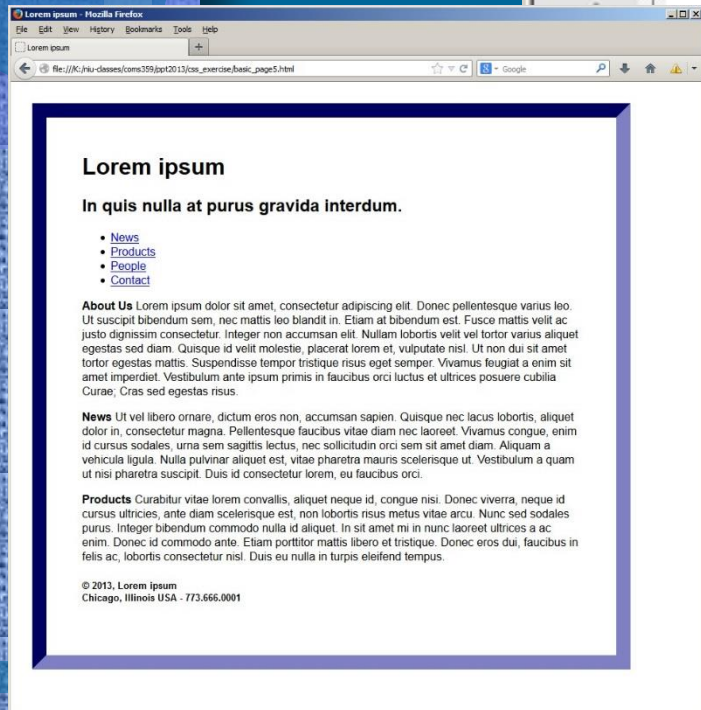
Lorem ipsum - Mozilla Firefox

File Edit View History Bookmarks Tools Help

Lorem ipsum +

file:///K:/niu-classes/coms359/ppt2013/css_exercise/basic_page5.html

Google

Lorem ipsum

In quis nulla at purus gravida interdum.

- News
- Products
- People
- Contact

About Us Lorem ipsum dolor sit amet, consectetur adipiscing elit. Donec pellentesque varius leo. Ut suscipit bibendum sem, nec mattis leo blandit in. Etiam at bibendum est. Fusce mattis velit ac justo dignissim consectetur. Integer non accumsan elit. Nullam lobortis velit vel tortor varius aliquet egestas sed diam. Quisque id velit molestie, placerat lorem et, vulputate nisl. Ut non dui sit amet tortor egestas mattis. Suspendisse tempor tristique risus eget semper. Vivamus feugiat a enim sit amet imperdiet. Vestibulum ante ipsum primis in faucibus orci luctus et ultrices posuere cubilia Curae; Cras sed egestas risus.

News Ut vel libero ornare, dictum eros non, accumsan sapien. Quisque nec lacus lobortis, aliquet dolor in, consectetur magna. Pellentesque faucibus vitae diam nec laoreet. Vivamus congue, enim id cursus sodales, urna sem sagittis lectus, nec sollicitudin orci sem sit amet diam. Aliquam a vehicula ligula. Nulla pulvinar aliquet est, vitae pharetra mauris scelerisque ut. Vestibulum a quam ut nisi pharetra suscipit. Duis id consectetur lorem, eu faucibus orci.

Products Curabitur vitae lorem convallis, aliquet neque id, congue nisi. Donec viverra, neque id cursus ultricies, ante diam scelerisque est, non lobortis risus metus vitae arcu. Nunc sed sodales purus. Integer bibendum commodo nulla id aliquet. In sit amet mi in nunc laoreet ultrices a ac enim. Donec id commodo ante. Etiam porttitor mattis libero et tristique. Donec eros dui, faucibus in felis ac, lobortis consectetur nisl. Duis eu nulla in turpis eleifend tempus.

© 2013, Lorem ipsum
Chicago, Illinois USA - 773.666.0001